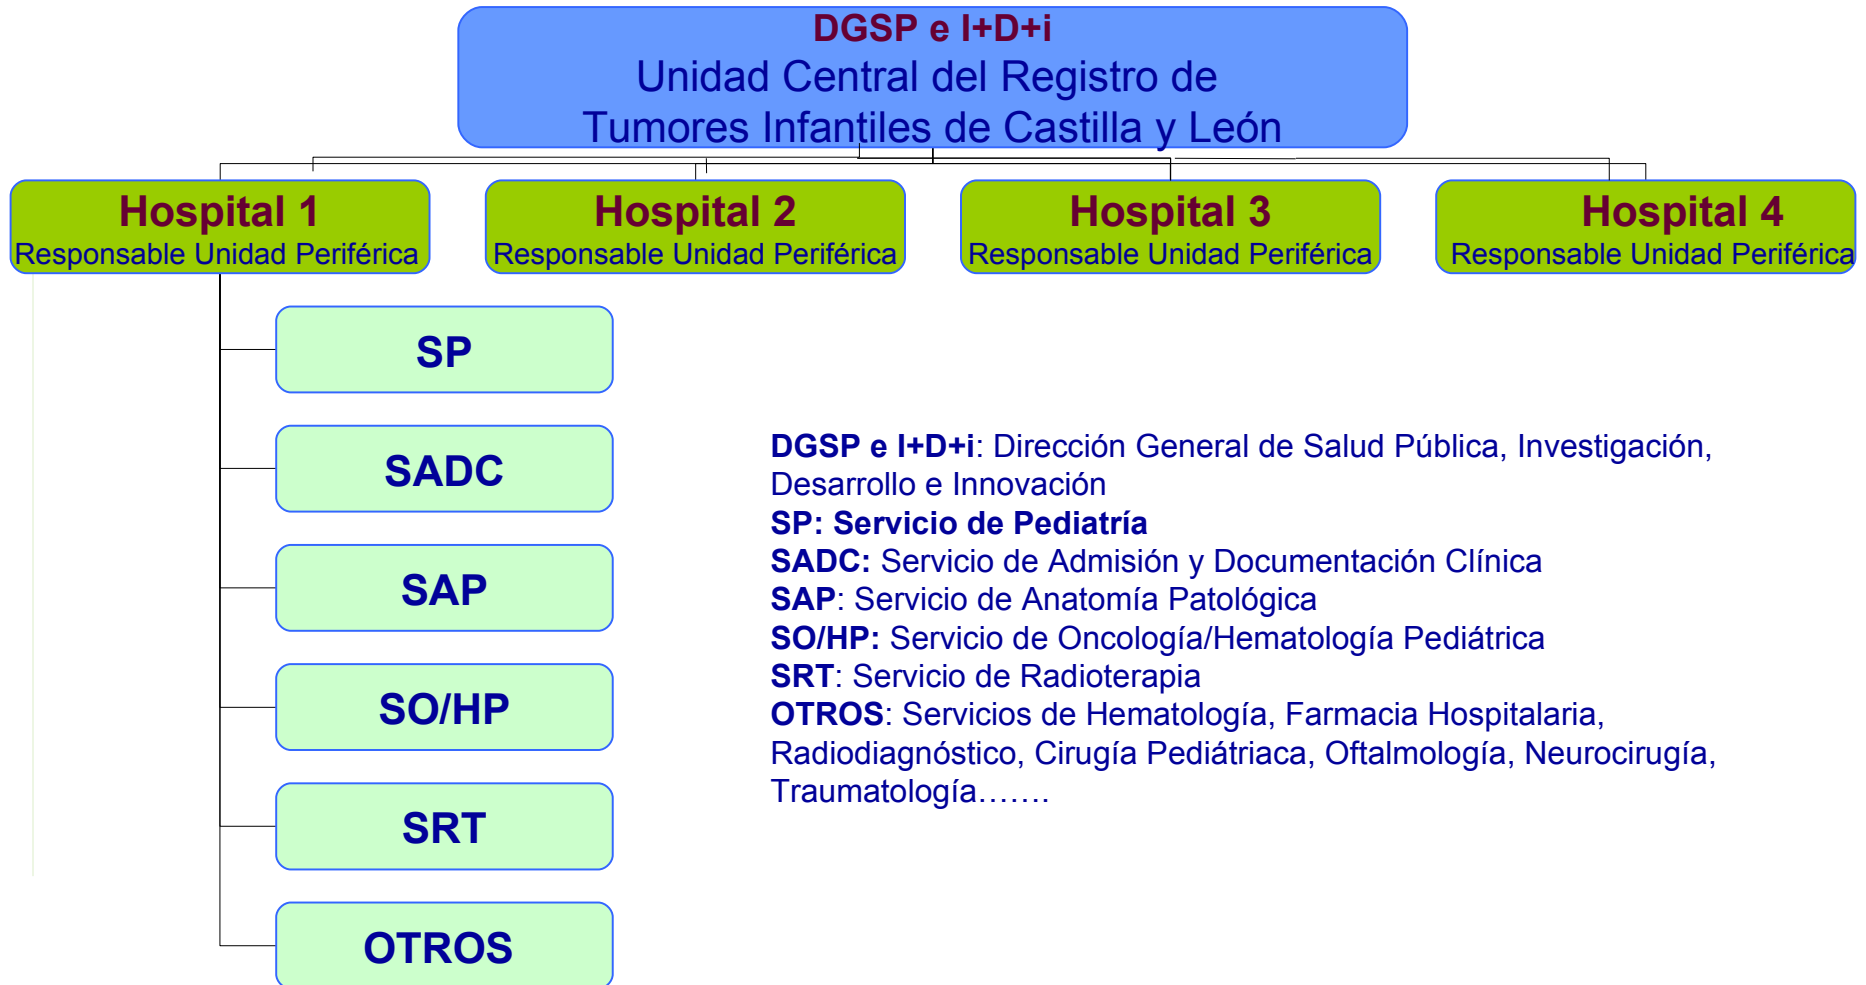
DGSP e I+D+i
Unidad Central del Registro de Tumores Infantiles de Castilla y León

Hospital 1
Responsable Unidad Periférica

Hospital 2
Responsable Unidad Periférica

Hospital 3
Responsable Unidad Periférica

Hospital 4
Responsable Unidad Periférica

SP

SADC

SAP

SO/HP

SRT

OTROS

DGSP e I+D+i: Dirección General de Salud Pública, Investigación, Desarrollo e Innovación
SP: Servicio de Pediatría
SADC: Servicio de Admisión y Documentación Clínica
SAP: Servicio de Anatomía Patológica
SO/HP: Servicio de Oncología/Hematología Pediátrica
SRT: Servicio de Radioterapia
OTROS: Servicios de Hematología, Farmacia Hospitalaria, Radiodiagnóstico, Cirugía Pediátriaca, Oftalmología, Neurocirugía, Traumatología…….